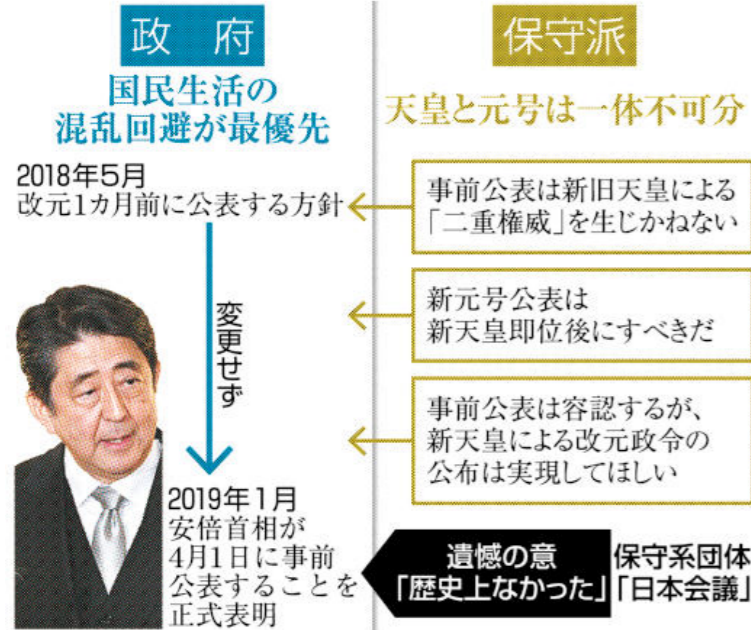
政　府

国民生活の混乱回避が最優先

2018年5月
改元1カ月前に公表する方針

変更せず

2019年1月
安倍首相が4月1日に事前公表することを正式表明

保守派

天皇と元号は一体不可分

事前公表は新旧天皇による「二重権威」を生じかねない

新元号公表は新天皇即位後にすべきだ

事前公表は容認するが、新天皇による改元政令の公布は実現してほしい

遺憾の意
「歴史上なかった」

保守系団体
「日本会議」